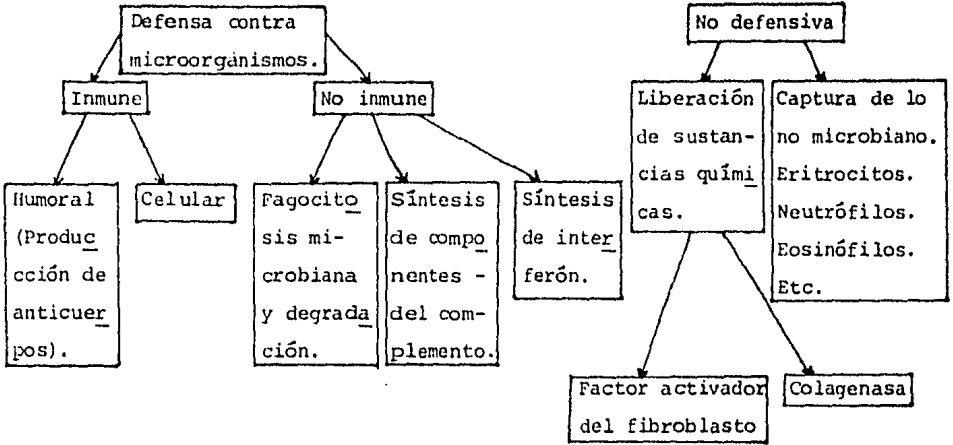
Defensa contra microorgánismos.

Inmune

No inmune

Humoral (Producción de anticuerpos).

Celular

Fagocitosis microbiana y degradación.

Síntesis de componentes - del complemento.

Síntesis de interferón.

No defensiva

Liberación de sustancias químicas.

Captura de lo no microbiano. Eritrocitos. Neutrófilos. Eosinófilos. Etc.

Factor activador del fibroblasto

Colagenasa